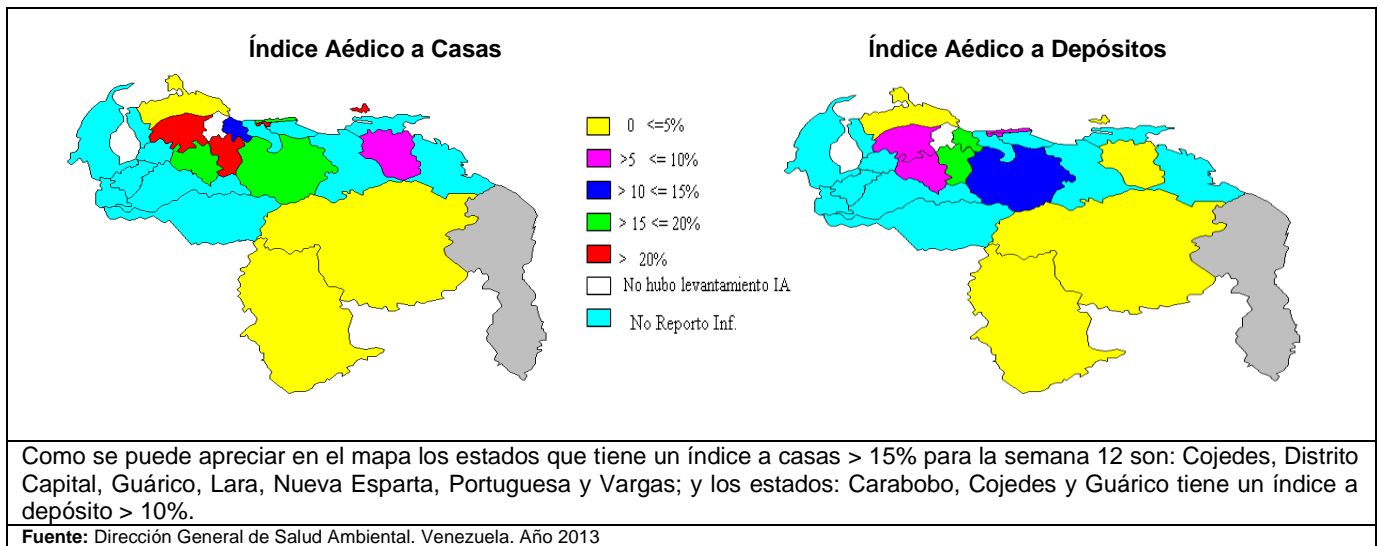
Índice Aédico a Casas

Índice Aédico a Depósitos

0 <=5%

>5 <= 10%

> 10 <= 15%

> 15 <= 20%

> 20%

No hubo levantamiento IA

No Reporto Inf.

Como se puede apreciar en el mapa los estados que tiene un índice a casas > 15% para la semana 12 son: Cojedes, Distrito Capital, Guárico, Lara, Nueva Esparta, Portuguesa y Vargas; y los estados: Carabobo, Cojedes y Guárico tiene un índice a depósito > 10%.

Fuente: Dirección General de Salud Ambiental. Venezuela. Año 2013